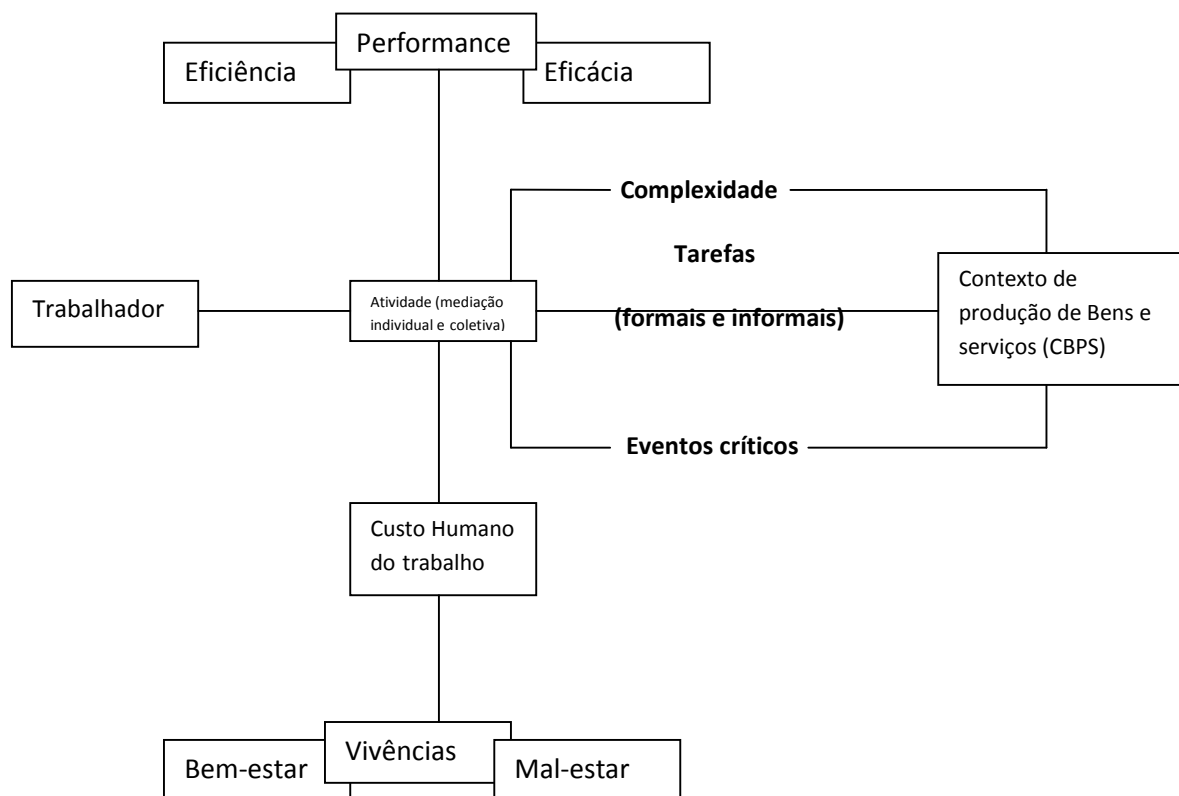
Performance

Eficiência

Eficácia

Complexidade

Tarefas

(formais e informais)

Trabalhador

Atividade (mediação individual e coletiva)

Contexto de produção de Bens e serviços (CBPS)

Eventos críticos

Custo Humano do trabalho

Vivências

Bem-estar

Mal-estar